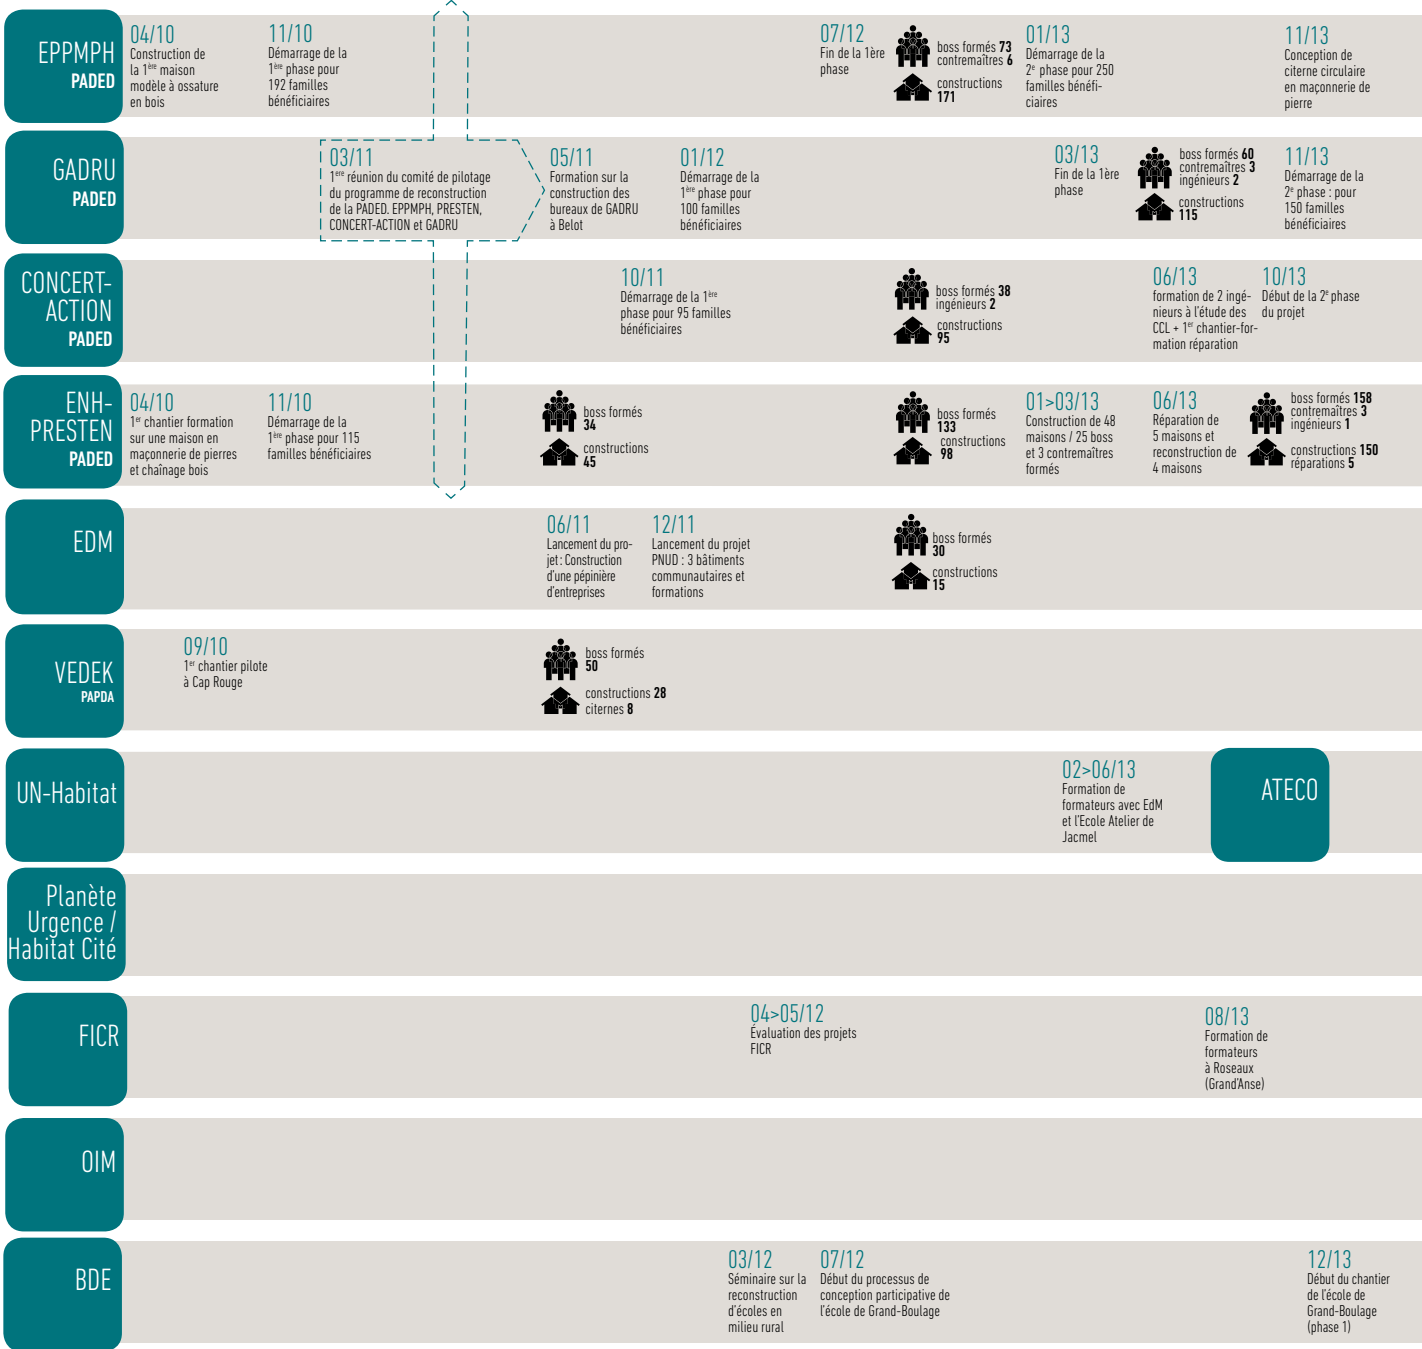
EPPMPH
PADED

04/10
Construction de la 1ère maison modèle à ossature en bois

11/10
Démarrage de la 1ère phase pour 192 familles bénéficiaires

07/12
Fin de la 1ère phase

boss formés 73
contremaîtres 6
constructions 171

01/13
Démarrage de la 2e phase pour 250 familles bénéficiaires

11/13
Conception de citerne circulaire en maçonnerie de pierre

GADRU
PADED

03/11
1ère réunion du comité de pilotage du programme de reconstruction de la PADED. EPPMPH, PRESTEN, CONCERT-ACTION et GADRU

05/11
Formation sur la construction des bureaux de GADRU à Belot

01/12
Démarrage de la 1ère phase pour 100 familles bénéficiaires

03/13
Fin de la 1ère phase

boss formés 60
contremaîtres 3
ingénieurs 2
constructions 115

11/13
Démarrage de la 2e phase : pour 150 familles bénéficiaires

CONCERT-ACTION
PADED

10/11
Démarrage de la 1ère phase pour 95 familles bénéficiaires

boss formés 38
ingénieurs 2
constructions 95

06/13
formation de 2 ingénieurs à l'étude des CCL + 1er chantier-formation réparation

10/13
Début de la 2e phase du projet

ENH-PRESTEN
PADED

04/10
1er chantier formation sur une maison en maçonnerie de pierres et chaînage bois

11/10
Démarrage de la 1ère phase pour 115 familles bénéficiaires

boss formés 34
constructions 45

boss formés 133
constructions 98

01>03/13
Construction de 48 maisons / 25 boss et 3 contremaîtres formés

06/13
Réparation de 5 maisons et reconstruction de 4 maisons

boss formés 158
contremaîtres 3
ingénieurs 1
constructions 150
réparations 5

EDM

06/11
Lancement du projet : Construction d'une pépinière d'entreprises

12/11
Lancement du projet PNUD : 3 bâtiments communautaires et formations

boss formés 30
constructions 15

VEDEK
PAPDA

09/10
1er chantier pilote à Cap Rouge

boss formés 50
constructions 28
citernes 8

UN-Habitat

02>06/13
Formation de formateurs avec EdM et l'Ecole Atelier de Jacmel

ATECO

Planète Urgence / Habitat Cité

FICR

04>05/12
Évaluation des projets FICR

08/13
Formation de formateurs à Roseaux (Grand'Anse)

OIM

BDE

03/12
Séminaire sur la reconstruction d'écoles en milieu rural

07/12
Début du processus de conception participative de l'école de Grand-Boulage

12/13
Début du chantier de l'école de Grand-Boulage (phase 1)